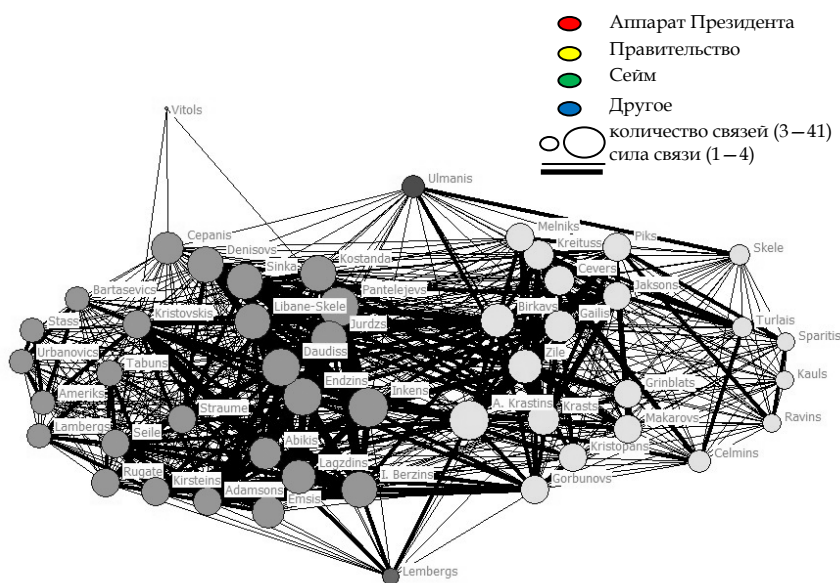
Аппарат Президента
Правительство
Сейм
Другое
количество связей (3 – 41)
сила связи (1 – 4)

Vitols
Ulmanis
Cepanis
Denisovs
Sinka
Kostanda
Melniks
Kreituss
Piks
Skele
Bartasevics
Pantelejevs
Cevers
Jaksons
Stass
Kristovskis
Libane-Skele
Jurdzs
Birkavs
Gailis
Turlais
Sparitis
Urbanovics
Tabuns
Daudiss
Zile
Kauls
Ameriks
Endzins
Inkens
Grinblats
Straume
A. Krastins
Krasts
Makarovs
Ravins
Lambergs
Seile
Abikis
Kristopans
Celmins
Rugate
Kirsteins
Lagzdins
I. Berzins
Adamsons
Emsis
Gorbunovs
Lembergs